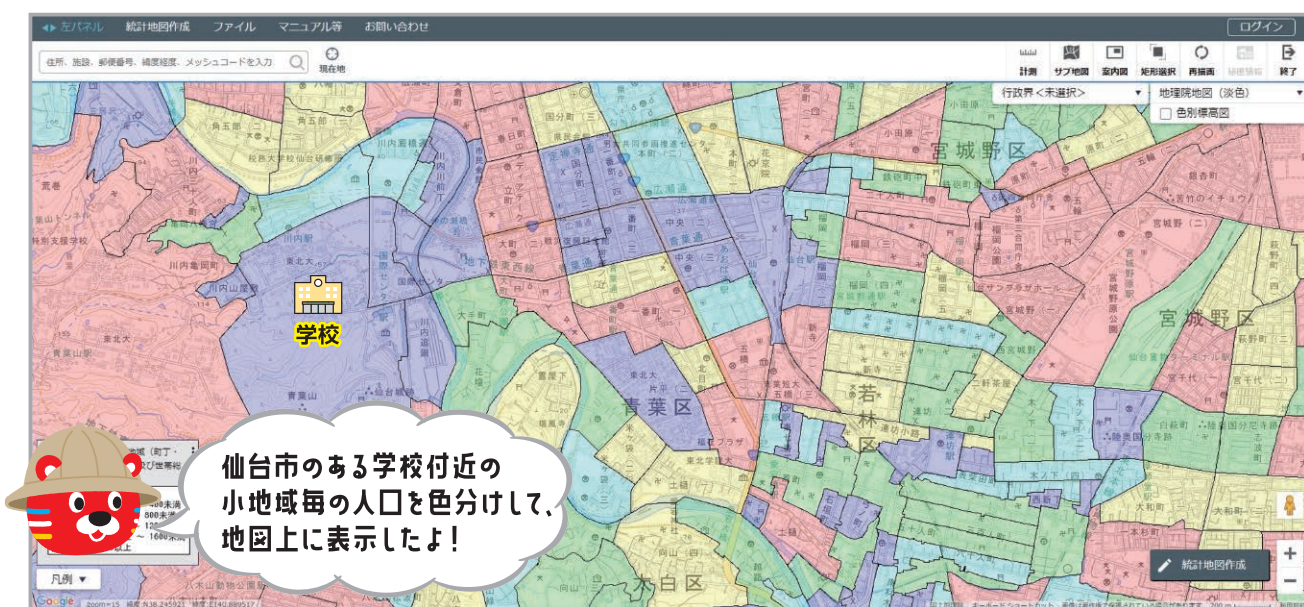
◀▶ 左パネル 統計地図作成 ファイル マニュアル等 お問い合わせ ログイン

住所、施設、郵便番号、緯度経度、メッシュコードを入力 現在地

計測 サブ地図 案内図 矩形選択 再描画 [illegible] 終了

行政界＜未選択＞ 地理院地図（淡色）
色別標高図

宮城野区
宮城野区
青葉区
若林区
太白区

学校

仙台市のある学校付近の
小地域毎の人口を色分けして、
地図上に表示したよ！

凡例 ▼

統計地図作成

Google